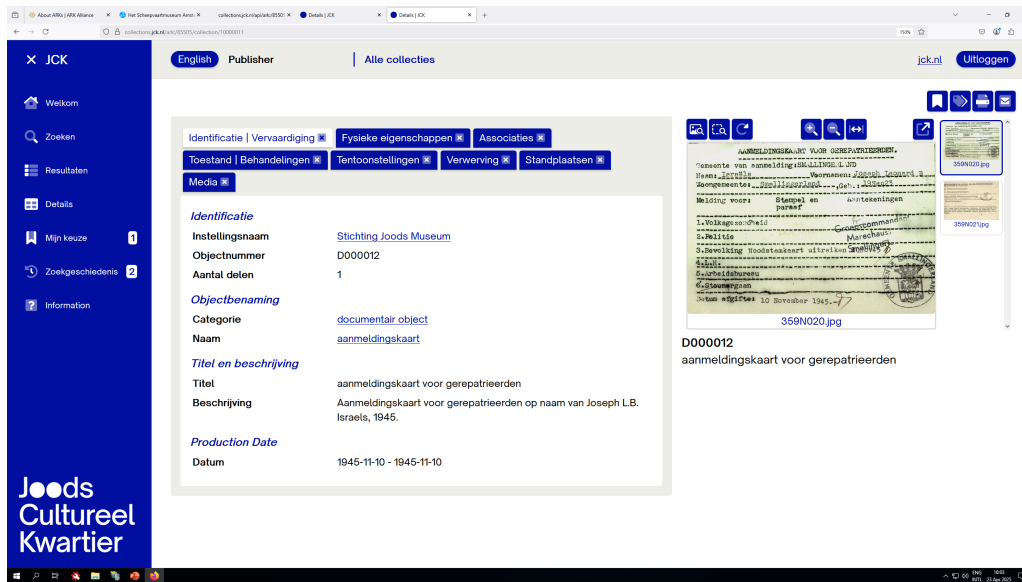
About ARKs | ARK Alliance × Het Scheepvaartmuseum Amst × collections.jck.nl/api/ark:/85501 × Details | JCK × Details | JCK ×

collections.jck.nl/ark:/85505/collection/1000011

150%

× JCK

English Publisher | Alle collecties jck.nl Uitloggen

Welkom
Zoeken
Resultaten
Details
Mijn keuze 1
Zoekgeschiedenis 2
Information

Identificatie | Vervaardiging ✖ Fysieke eigenschappen ✖ Associaties ✖ Toestand | Behandelingen ✖ Tentoonstellingen ✖ Verwerving ✖ Standplaatsen ✖ Media ✖

Identificatie

| Instellingsnaam | Stichting Joods Museum |
|---|---|
| Objectnummer | D000012 |
| Aantal delen | 1 |

Objectbenaming

| Categorie | documentair object |
|---|---|
| Naam | aanmeldingskaart |

Titel en beschrijving

| Titel | aanmeldingskaart voor gerepatrieerden |
|---|---|
| Beschrijving | Aanmeldingskaart voor gerepatrieerden op naam van Joseph L.B. Israels, 1945. |

Production Date

| Datum | 1945-11-10 - 1945-11-10 |
|---|---|

AANMELDINGSKAART VOOR GEREPATRIEERDEN.
Gemeente van aanmelding: SMALLINGERLAND
Naam: Israëls Voornamen: Joseph Leonard B.
Woongemeente: Smallingerland Geb.: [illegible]
Melding voor: Stempel en paraaf Aantekeningen
1. Volksgezondheid
2. Politie
3. Bevolking Woonstenkaart uitreiken
4. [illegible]
5. Arbeidsbureau
6. Steunverlening
Datum afgifte: 10 November 1945.

359N020.jpg

359N020.jpg
359N021.jpg

D000012
aanmeldingskaart voor gerepatrieerden

Joods Cultureel Kwartier

ENG INTL 10:03 23 Apr 2025